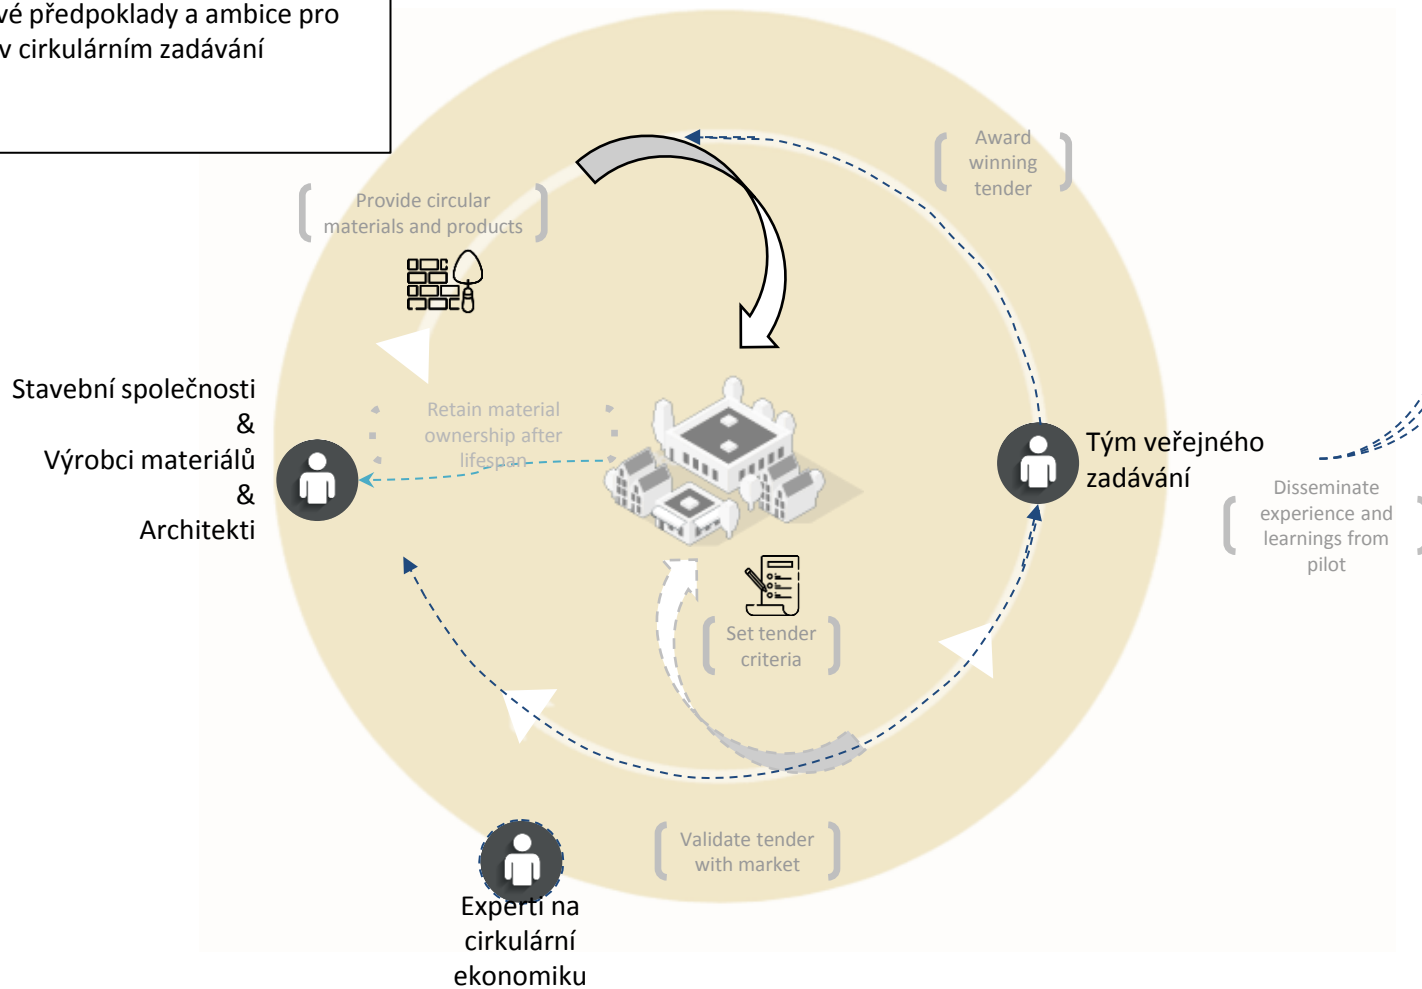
vé předpoklady a ambice pro v cirkulárním zadávání

Award winning tender

Provide circular materials and products

Stavební společnosti & Výrobci materiálů & Architekti

Retain material ownership after lifespan

Tým veřejného zadávání

Disseminate experience and learnings from pilot

Set tender criteria

Validate tender with market

Experti na cirkulární ekonomiku